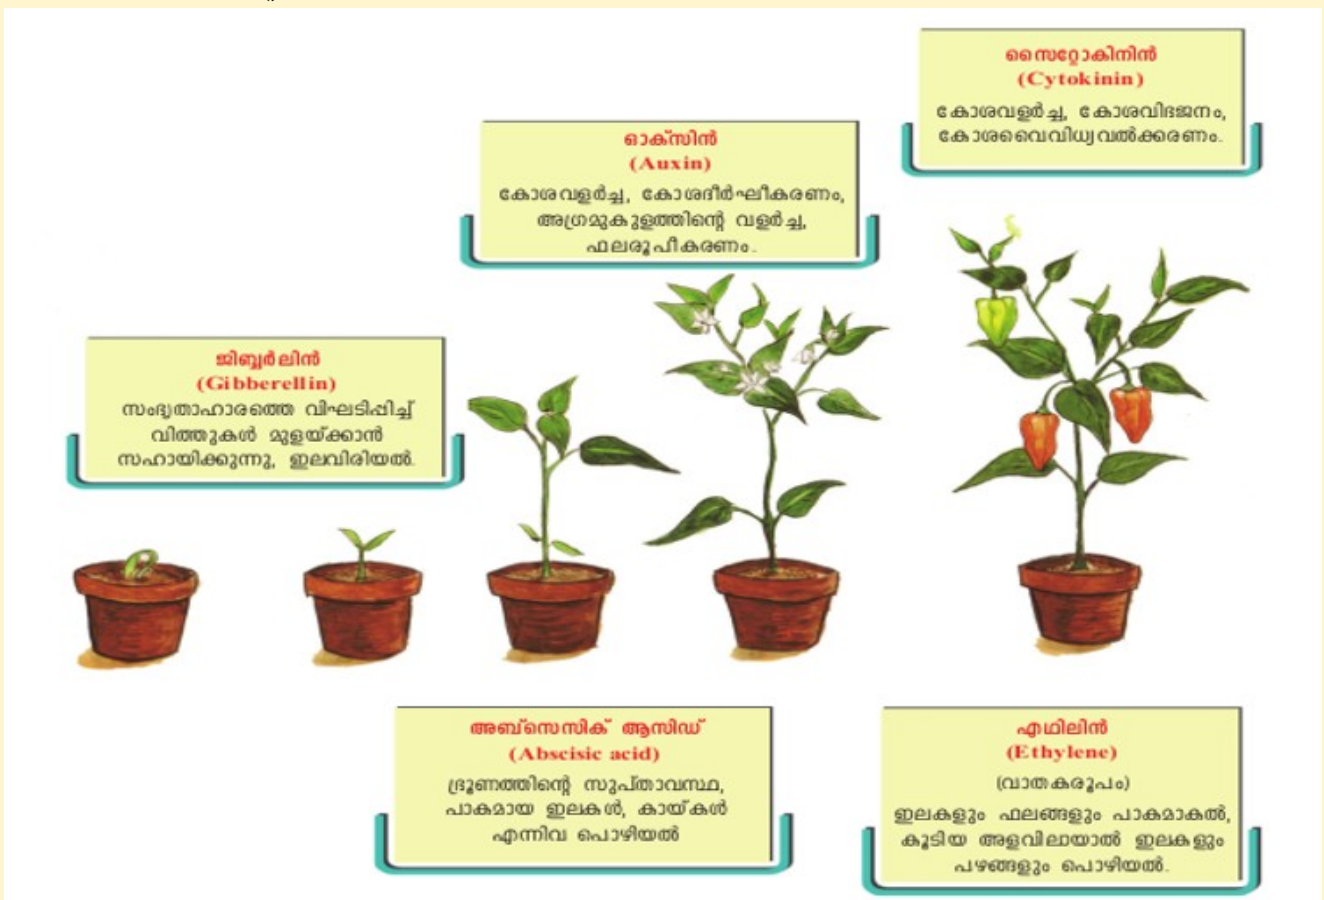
സൈറ്റോകിനിൻ
(Cytokinin)
കോശവളർച്ച, കോശവിഭജനം, കോശവൈവിധ്യവൽക്കരണം.

ഓക്സിൻ
(Auxin)
കോശവളർച്ച, കോശദീർഘീകരണം, അഗ്രമുകുളത്തിന്റെ വളർച്ച, ഫലരൂപീകരണം.

ജിബ്ബർലിൻ
(Gibberellin)
സംഭൃതാഹാരത്തെ വിഘടിപ്പിച്ച് വിത്തുകൾ മുളയ്ക്കാൻ സഹായിക്കുന്നു, ഇലവിരിയൽ.

അബ്സെസിക് ആസിഡ്
(Abscisic acid)
ഭ്രൂണത്തിന്റെ സുപ്താവസ്ഥ, പാകമായ ഇലകൾ, കായ്കൾ എന്നിവ പൊഴിയൽ

എഥിലിൻ
(Ethylene)
(വാതകരൂപം)
ഇലകളും ഫലങ്ങളും പാകമാകൽ, കൂടിയ അളവിലായാൽ ഇലകളും പഴങ്ങളും പൊഴിയൽ.